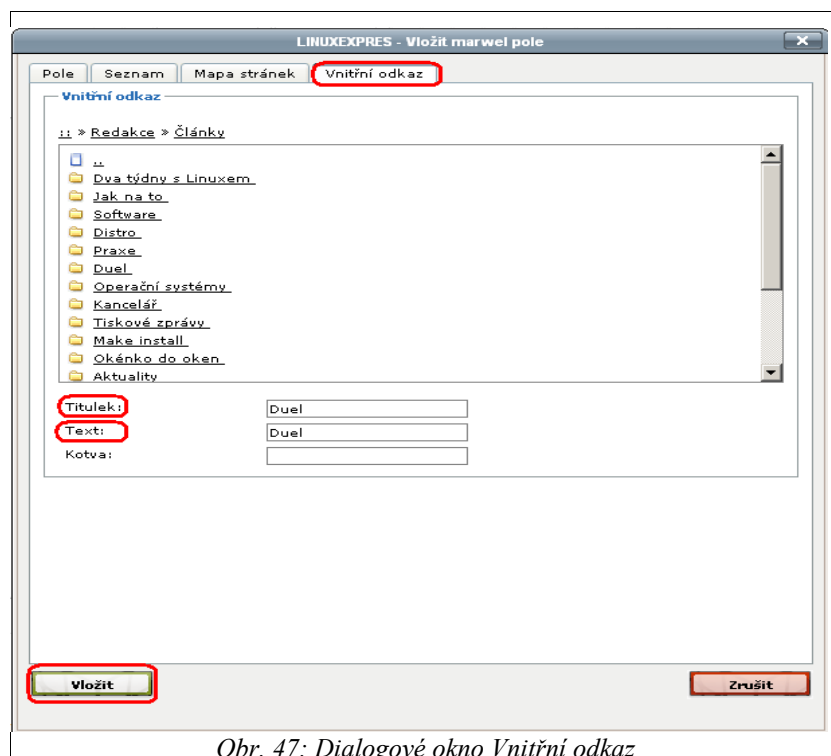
LINUXEXPRES - Vložit marwel pole

Pole | Seznam | Mapa stránek | Vnitřní odkaz

Vnitřní odkaz

:: » Redakce » Články

..
Dva týdny s Linuxem
Jak na to
Software
Distro
Praxe
Duel
Operační systémy
Kancelář
Tiskové zprávy
Make install
Okénko do oken
Aktuality

Titulek: Duel
Text: Duel
Kotva:

Vložit

Zrušit

Obr. 47: Dialogové okno Vnitřní odkaz